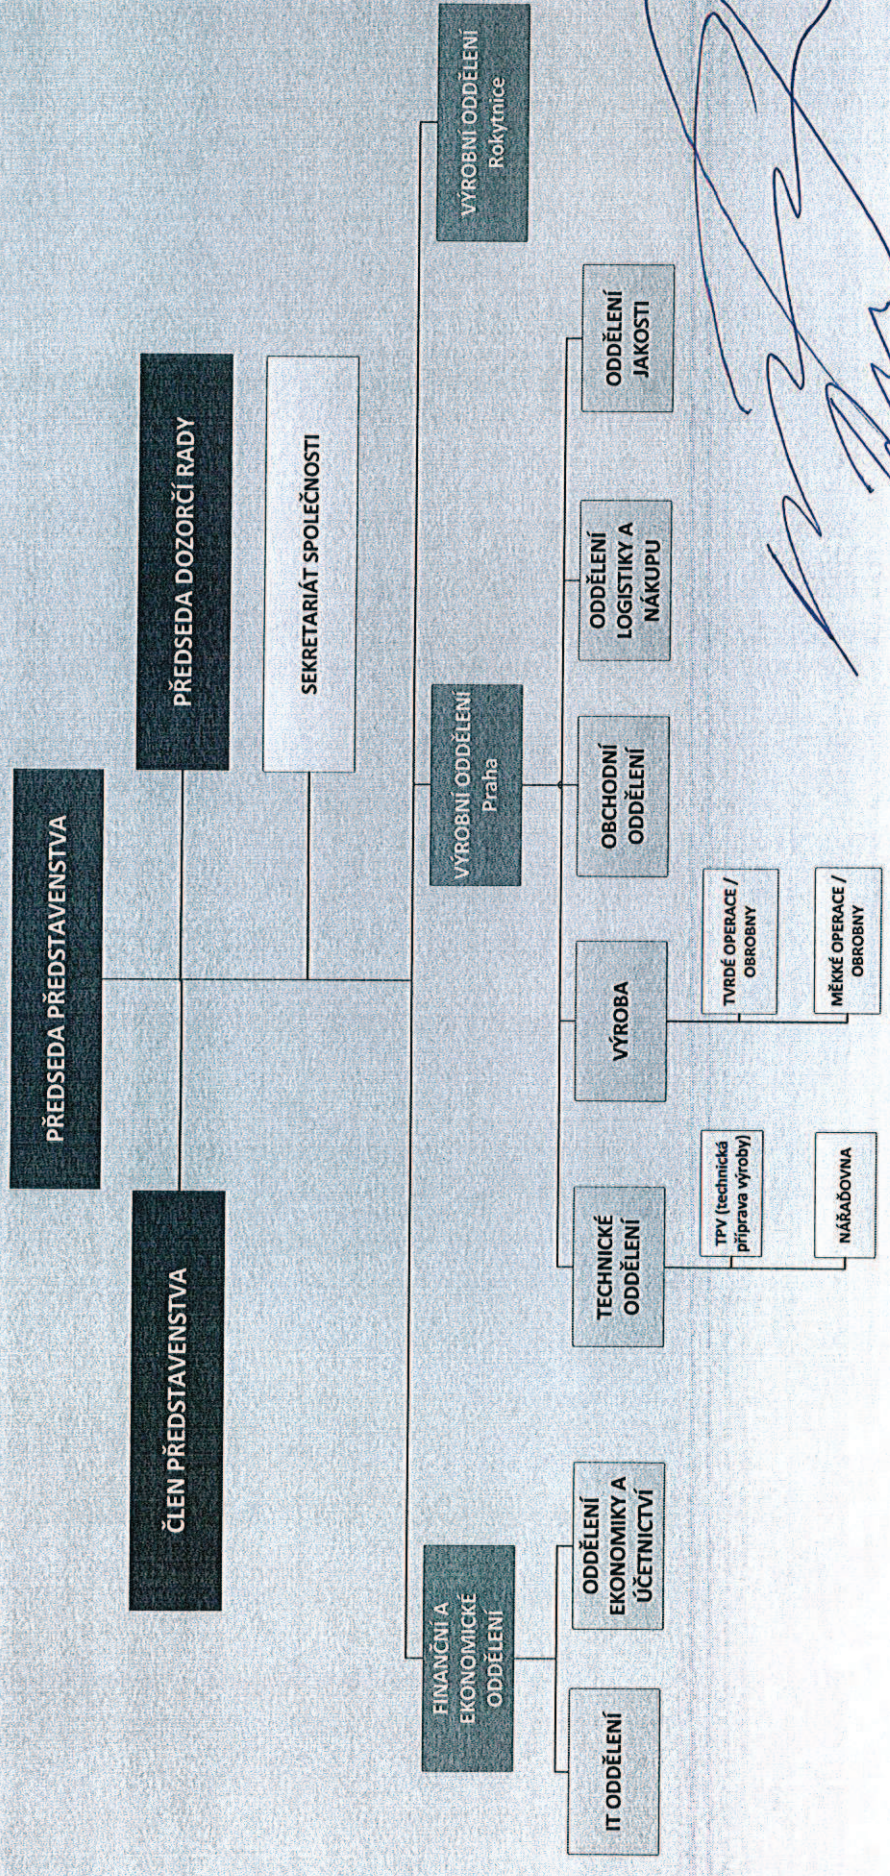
PŘEDSEDA PŘEDSTAVENSTVA

ČLEN PŘEDSTAVENSTVA

PŘEDSEDA DOZORČÍ RADY

SEKRETARIÁT SPOLEČNOSTI

FINANČNÍ A EKONOMICKÉ ODDĚLENÍ

VÝROBNÍ ODDĚLENÍ Praha

VÝROBNÍ ODDĚLENÍ Rokytnice

IT ODDĚLENÍ

ODDĚLENÍ EKONOMIKY A ÚČETNICTVÍ

TECHNICKÉ ODDĚLENÍ

TPV (technická příprava výroby)

NÁŘAĎOVNA

VÝROBA

TVRDÉ OPERACE / OBROBNY

MĚKKÉ OPERACE / OBROBNY

OBCHODNÍ ODDĚLENÍ

ODDĚLENÍ LOGISTIKY A NÁKUPU

ODDĚLENÍ JAKOSTI